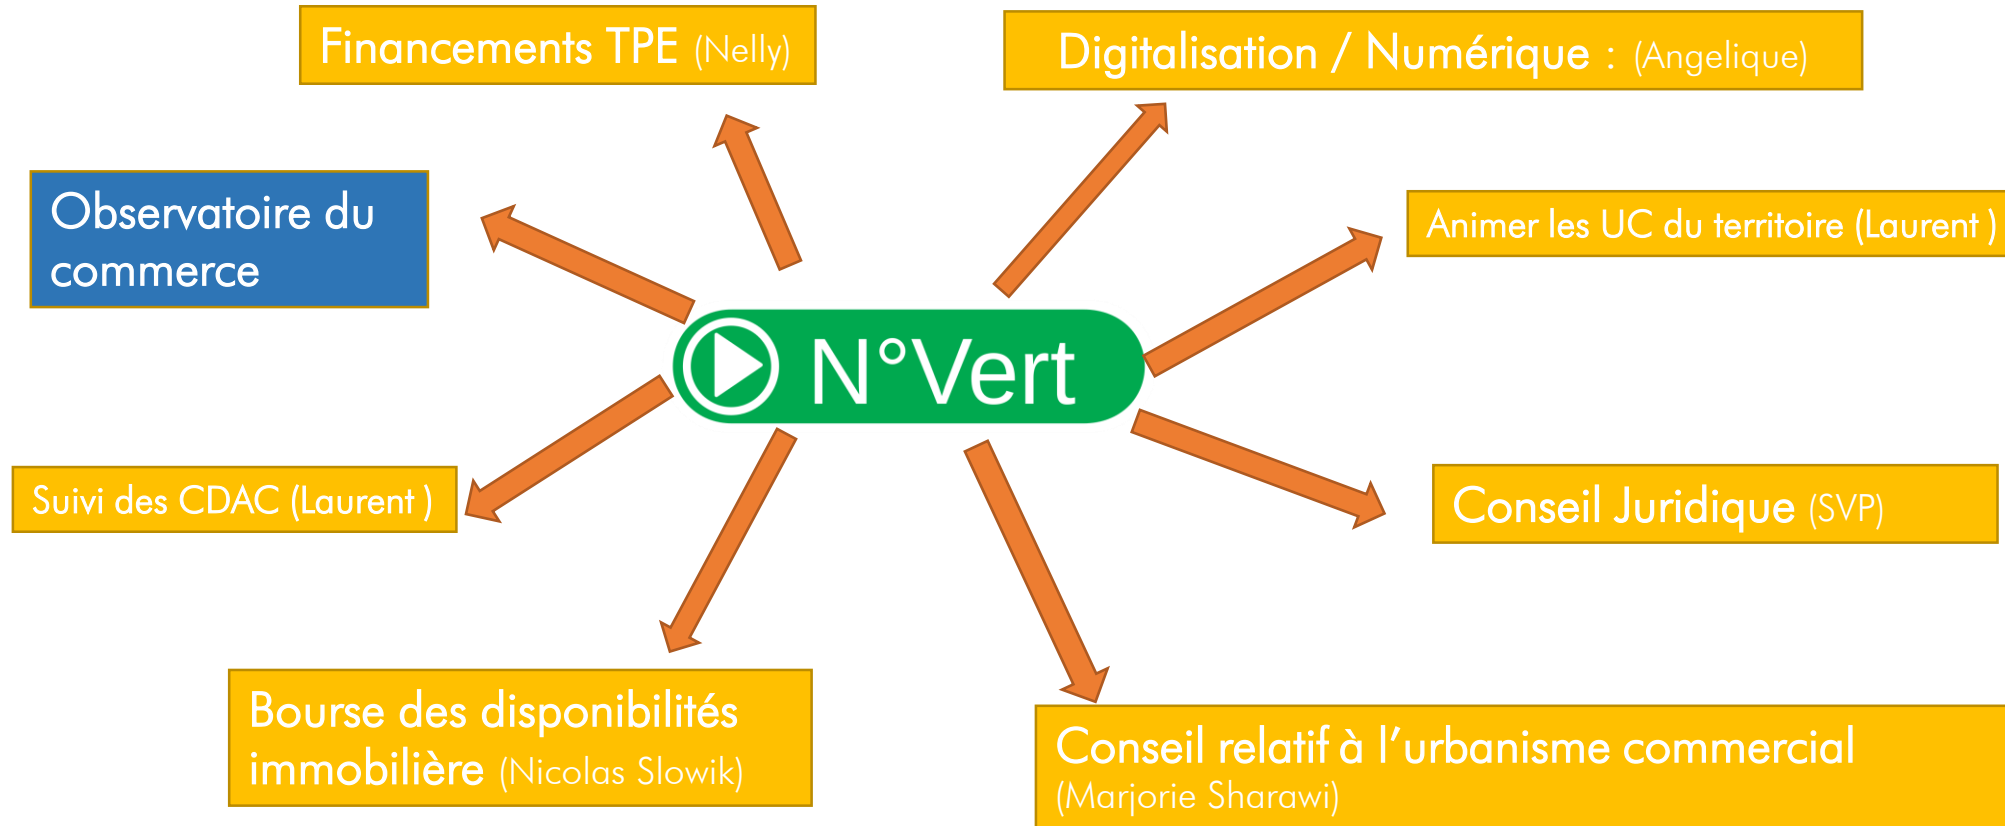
Financements TPE (Nelly)

Digitalisation / Numérique : (Angelique)

Observatoire du commerce

Animer les UC du territoire (Laurent )

N°Vert

Suivi des CDAC (Laurent )

Conseil Juridique (SVP)

Bourse des disponibilités immobilière (Nicolas Slowik)

Conseil relatif à l’urbanisme commercial (Marjorie Sharawi)